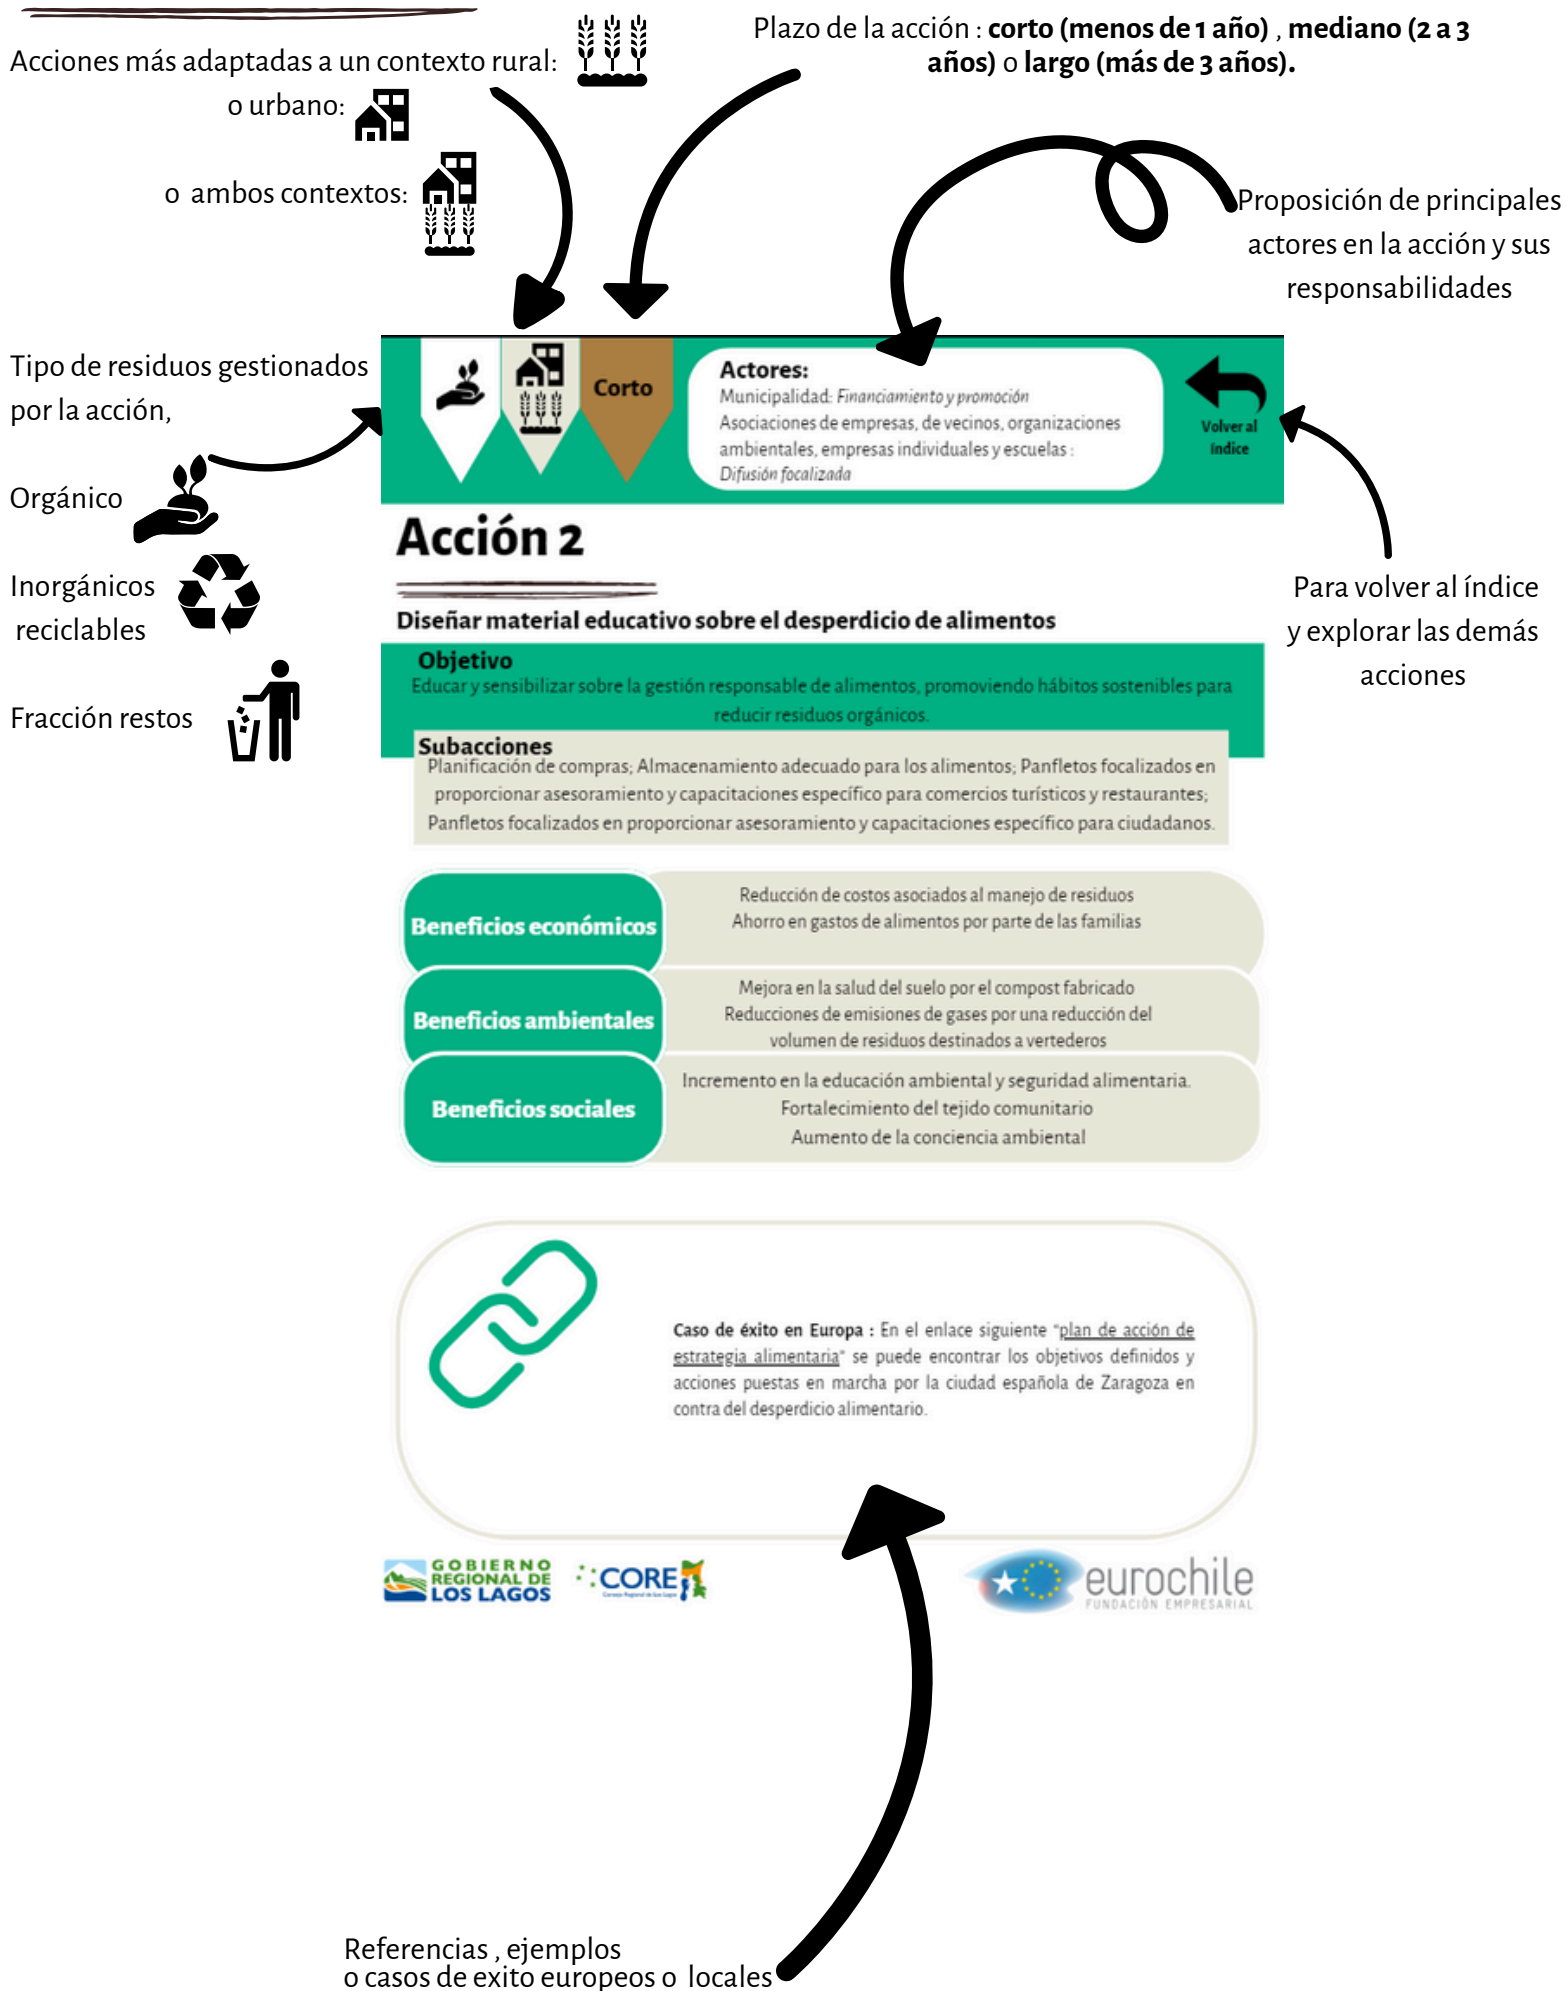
Acciones más adaptadas a un contexto rural:

o urbano:

o ambos contextos:

Plazo de la acción : **corto (menos de 1 año)** , **mediano (2 a 3 años)** o **largo (más de 3 años).**

Proposición de principales actores en la acción y sus responsabilidades

Tipo de residuos gestionados por la acción,

Orgánico

Inorgánicos reciclables

Fracción restos

Corto

Actores:
Municipalidad: Financiamiento y promoción
Asociaciones de empresas, de vecinos, organizaciones ambientales, empresas individuales y escuelas : Difusión focalizada

Volver al Índice

Para volver al índice y explorar las demás acciones

Acción 2

Diseñar material educativo sobre el desperdicio de alimentos

Objetivo
Educar y sensibilizar sobre la gestión responsable de alimentos, promoviendo hábitos sostenibles para reducir residuos orgánicos.

Subacciones
Planificación de compras; Almacenamiento adecuado para los alimentos; Panfletos focalizados en proporcionar asesoramiento y capacitaciones específico para comercios turísticos y restaurantes; Panfletos focalizados en proporcionar asesoramiento y capacitaciones específico para ciudadanos.

| Beneficios económicos | Reducción de costos asociados al manejo de residuos<br>Ahorro en gastos de alimentos por parte de las familias |
|---|---|
| Beneficios ambientales | Mejora en la salud del suelo por el compost fabricado<br>Reducciones de emisiones de gases por una reducción del volumen de residuos destinados a vertederos |
| Beneficios sociales | Incremento en la educación ambiental y seguridad alimentaria.<br>Fortalecimiento del tejido comunitario<br>Aumento de la conciencia ambiental |

Caso de éxito en Europa : En el enlace siguiente "plan de acción de estrategia alimentaria" se puede encontrar los objetivos definidos y acciones puestas en marcha por la ciudad española de Zaragoza en contra del desperdicio alimentario.

GOBIERNO REGIONAL DE LOS LAGOS
CORE
eurochile
FUNDACIÓN EMPRESARIAL

Referencias , ejemplos
o casos de exito europeos o locales